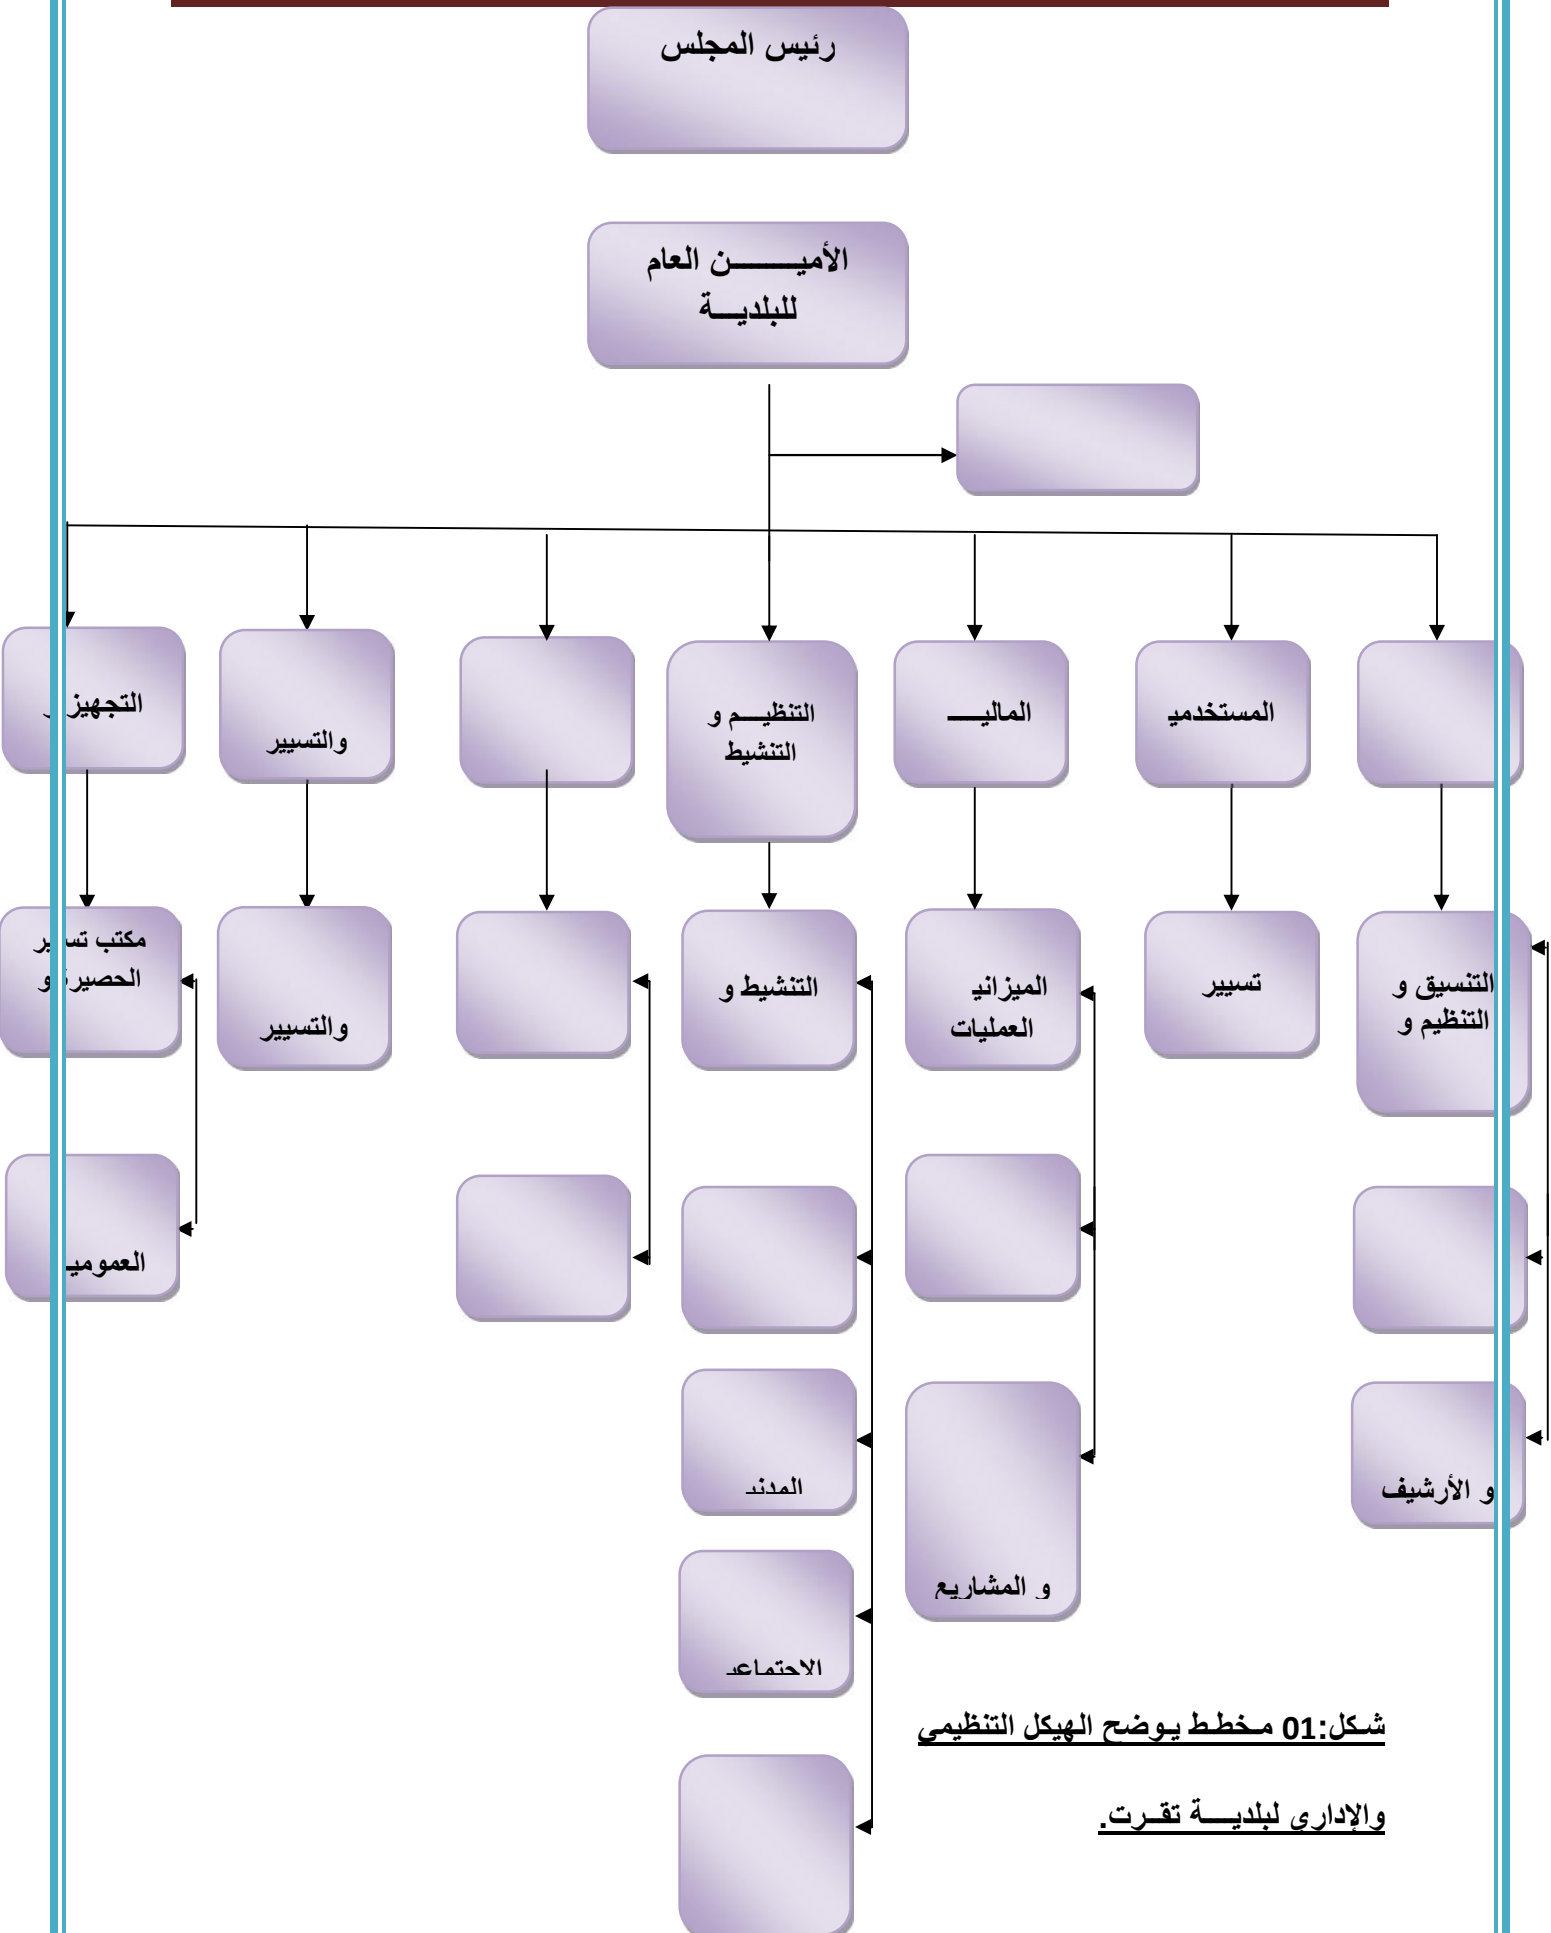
رئيس المجلس

الأميـــــن العام للبلديـــة

التنسيق و

المستخدمي

الماليـــ

التنظيـــم و التنشيط

والتسيير

التجهيز

التنسيق و التنظيم و

تسيير

الميزاني العمليات

التنشيط و

والتسيير

مكتب تس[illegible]ر الحصير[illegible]و

و الأرشيف

و المشاريع

المدنـ

الاجتماعـ

العمومي

شكل:01 مـخطـط يـوضح الـهيكل التنظيمي والإداري لبلديـــة تقـرت.